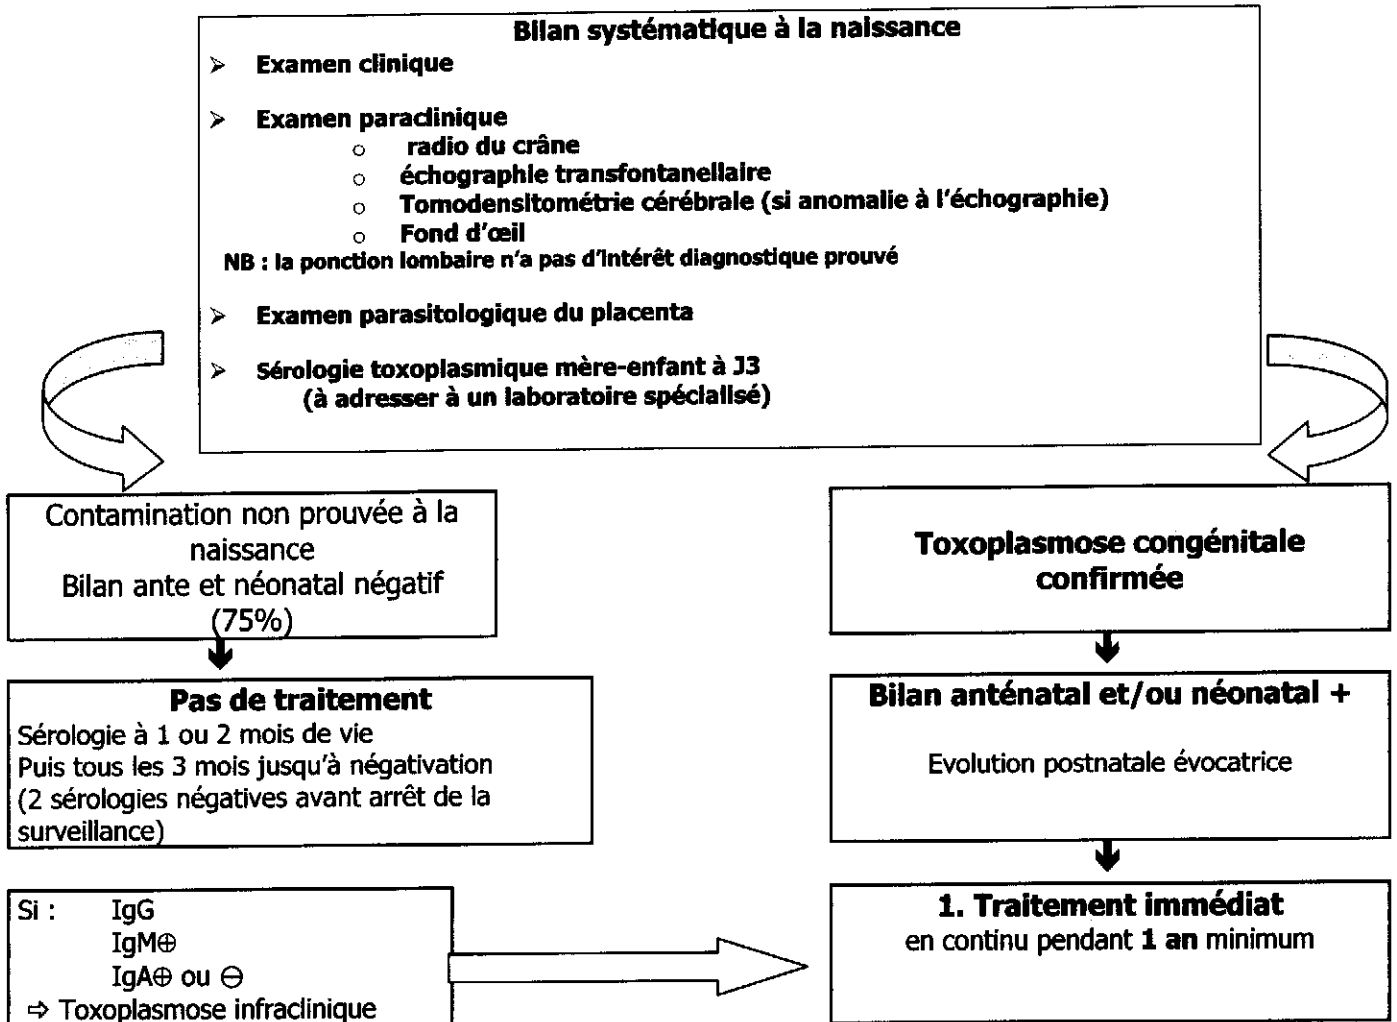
Bilan systématique à la naissance

➢ Examen clinique

➢ Examen paraclinique
- radio du crâne
- échographie transfontanellaire
- Tomodensitométrie cérébrale (si anomalie à l'échographie)
- Fond d'œil

NB : la ponction lombaire n'a pas d'intérêt diagnostique prouvé

➢ Examen parasitologique du placenta

➢ Sérologie toxoplasmique mère-enfant à J3 (à adresser à un laboratoire spécialisé)

Contamination non prouvée à la naissance
Bilan ante et néonatal négatif (75%)

Pas de traitement
Sérologie à 1 ou 2 mois de vie
Puis tous les 3 mois jusqu'à négativation
(2 sérologies négatives avant arrêt de la surveillance)

Si : IgG
IgM$\oplus$
IgA$\oplus$ ou $\ominus$
⇨ Toxoplasmose infraclinique

Toxoplasmose congénitale confirmée

Bilan anténatal et/ou néonatal +

Evolution postnatale évocatrice

1. Traitement immédiat
en continu pendant 1 an minimum